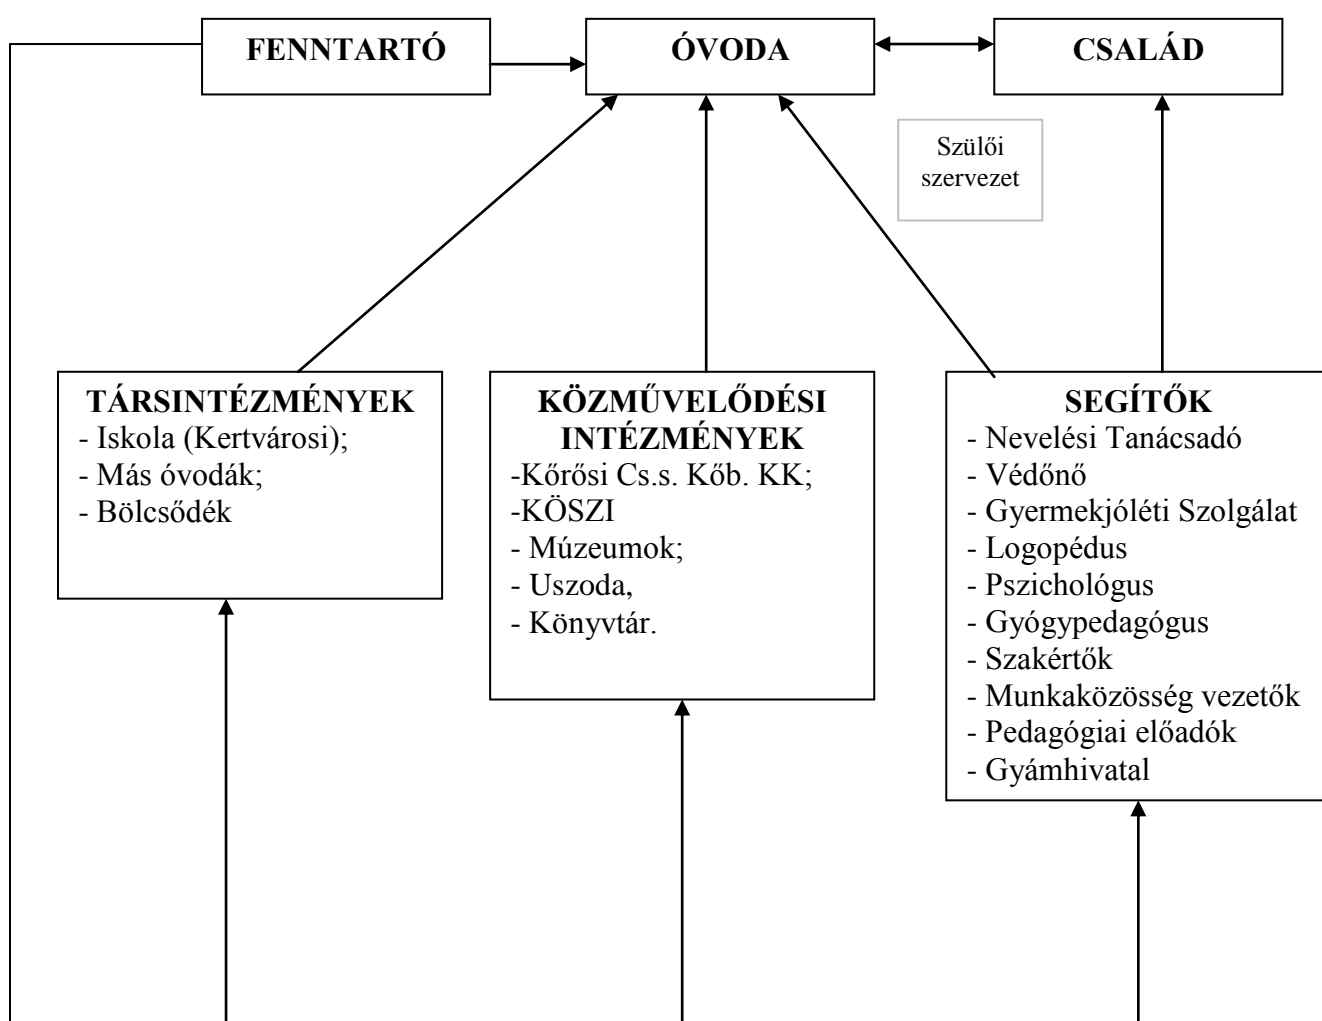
FENNTARTÓ

ÓVODA

CSALÁD

Szülői szervezet

TÁRSINTÉZMÉNYEK
- Iskola (Kertvárosi);
- Más óvodák;
- Bölcsődék

KÖZMŰVELŐDÉSI INTÉZMÉNYEK
-Kőrősi Cs.s. Kőb. KK;
-KÖSZI
- Múzeumok;
- Uszoda,
- Könyvtár.

SEGÍTŐK
- Nevelési Tanácsadó
- Védőnő
- Gyermekjóléti Szolgálat
- Logopédus
- Pszichológus
- Gyógypedagógus
- Szakértők
- Munkaközösség vezetők
- Pedagógiai előadók
- Gyámhivatal